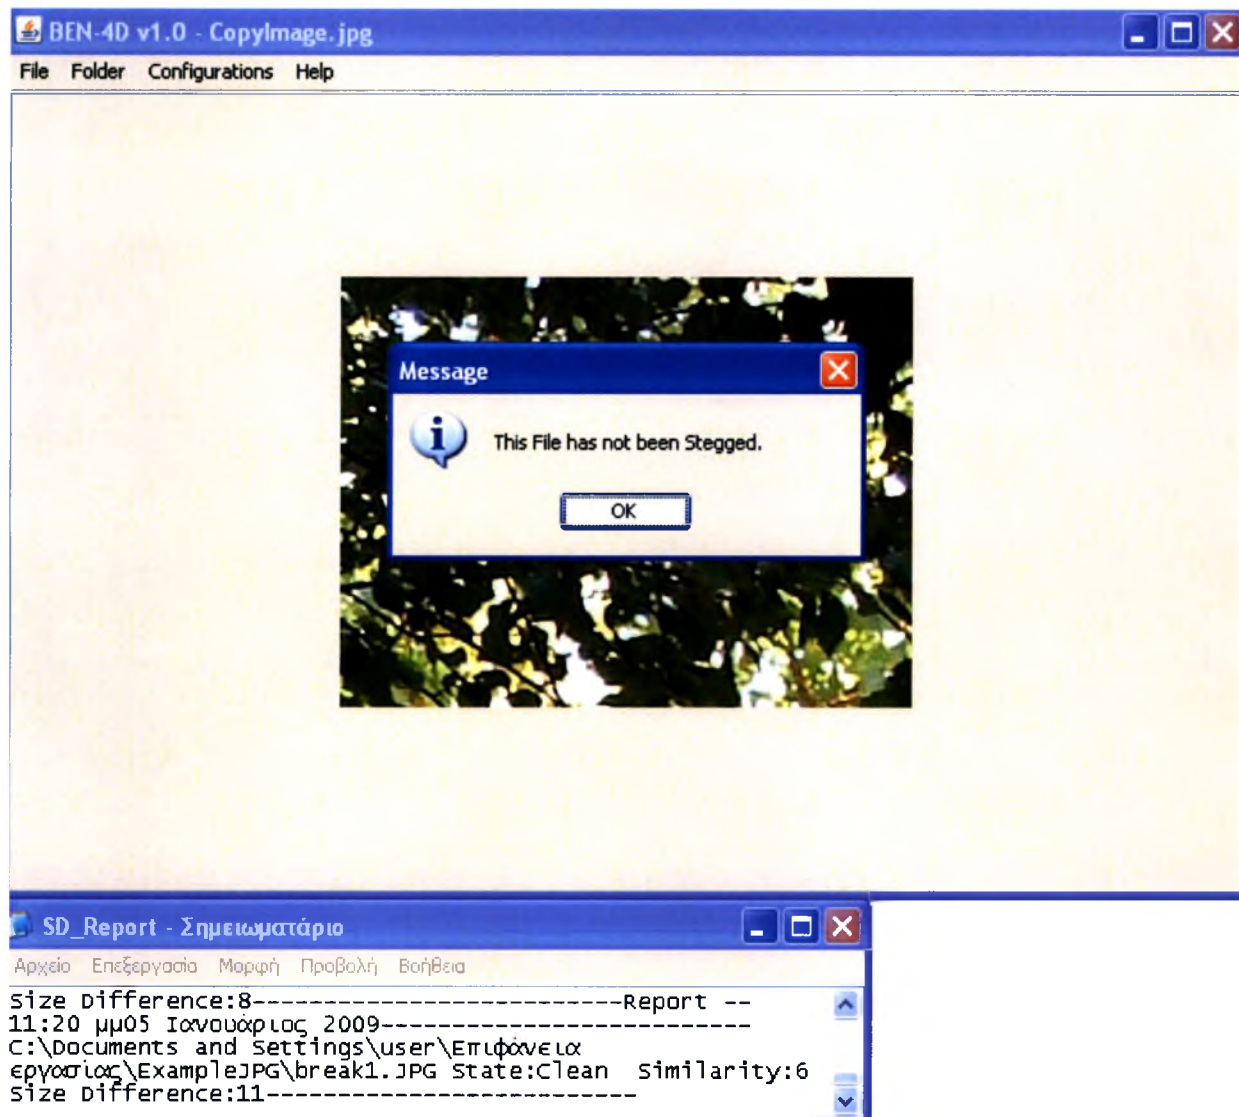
BEN-4D v1.0 - CopyImage.jpg

File Folder Configurations Help

Message

This File has not been Stegged.

OK

SD_Report - Σημειωματάριο

Αρχείο Επεξεργασία Μορφή Προβολή Βοήθεια

Size Difference:8--------------------------Report --
11:20 μμ05 Ιανουάριος 2009--------------------------
C:\Documents and Settings\user\Επιφάνεια εργασίας\ExampleJPG\break1.JPG State:Clean Similarity:6
Size Difference:11--------------------------